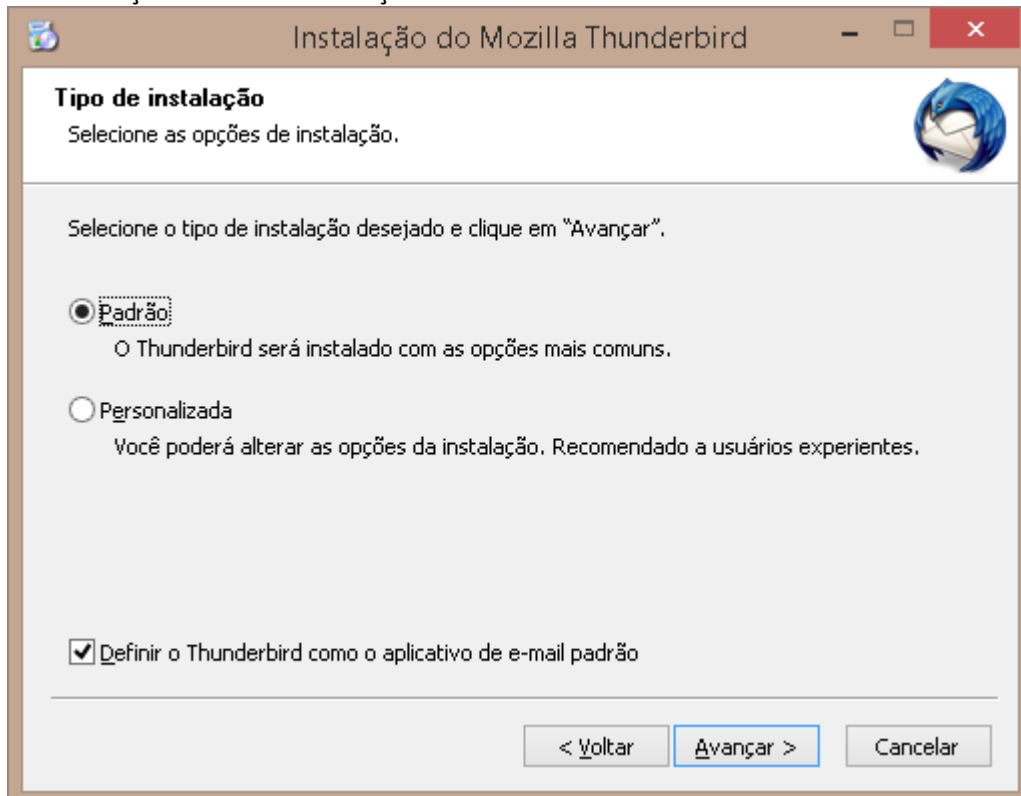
Instalação do Mozilla Thunderbird

Tipo de instalação
Selecione as opções de instalação.

Selecione o tipo de instalação desejado e clique em "Avançar".

Padrão
O Thunderbird será instalado com as opções mais comuns.

Personalizada
Você poderá alterar as opções da instalação. Recomendado a usuários experientes.

Definir o Thunderbird como o aplicativo de e-mail padrão

< Voltar
Avançar >
Cancelar